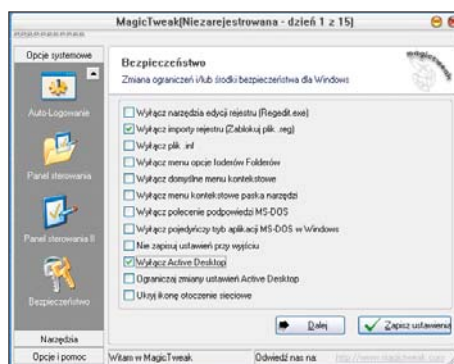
MagicTweak(Niezarejestrowana - dzień 1 z 15)

Opcje systemowe

Auto-Logowanie

Panel sterowania

Panel sterowania II

Bezpieczeństwo

Narzędzia

Opcje i pomoc

Bezpieczeństwo

Zmiana ograniczeń i/lub środki bezpieczeństwa dla Windows

Wyłącz narzędzia edycji rejestru (Regedit.exe)

Wyłącz importy rejestru (Zablokuj plik .reg)

Wyłącz plik .inf

Wyłącz menu opcje folderów Folderów

Wyłącz domyślne menu kontekstowe

Wyłącz menu kontekstowe paska narzędzi

Wyłącz polecenie podpowiedzi MS-DOS

Wyłącz pojedyńczy tryb aplikacji MS-DOS w Windows

Nie zapisuj ustawień przy wyjściu

Wyłącz Active Desktop

Ograniczaj zmiany ustawień Active Desktop

Ukryj ikonę otoczenie sieciowe

Dalej

Zapisz ustawienia

Witam w MagicTweak.

Odwiedź nas na:

http://www.magictweak.com